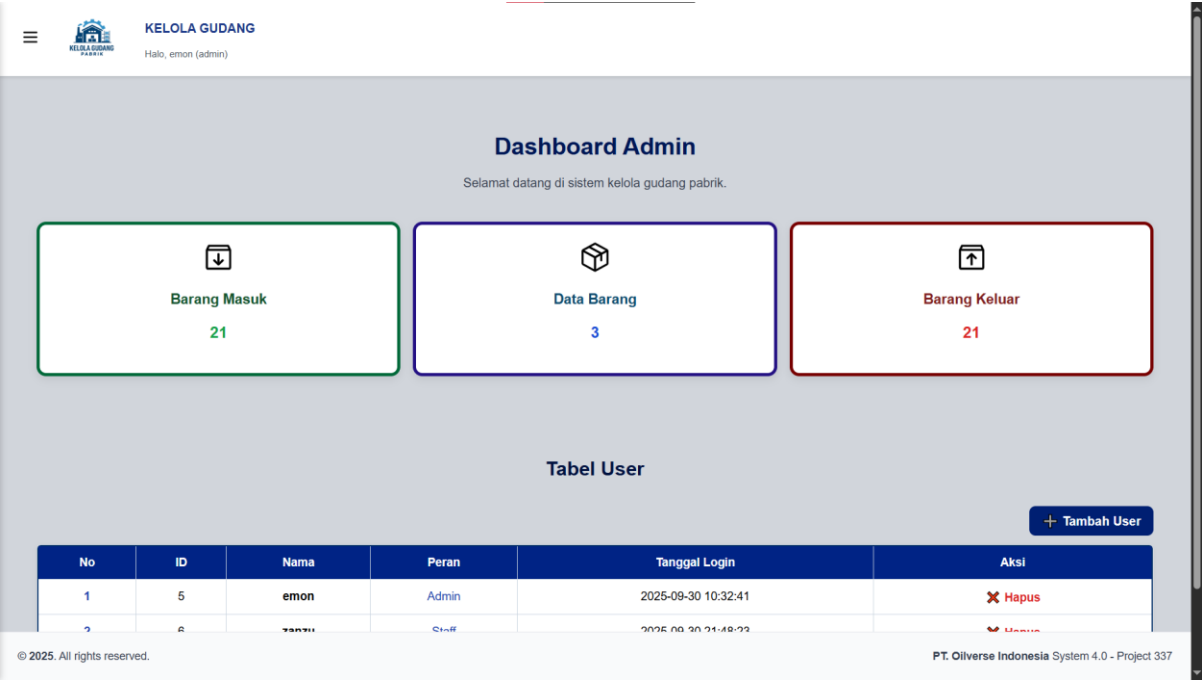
KELOLA GUDANG PABRIK

KELOLA GUDANG

Halo, emon (admin)

Dashboard Admin

Selamat datang di sistem kelola gudang pabrik.

Barang Masuk

21

Data Barang

3

Barang Keluar

21

Tabel User

+ Tambah User

| No | ID | Nama | Peran | Tanggal Login | Aksi |
|---|---|---|---|---|---|
| 1 | 5 | emon | Admin | 2025-09-30 10:32:41 | ✖ Hapus |
| 2 | 6 | zanzu | Staff | 2025-09-30 21:48:23 | ✖ Hapus |

© 2025. All rights reserved.

PT. Oilverse Indonesia System 4.0 - Project 337